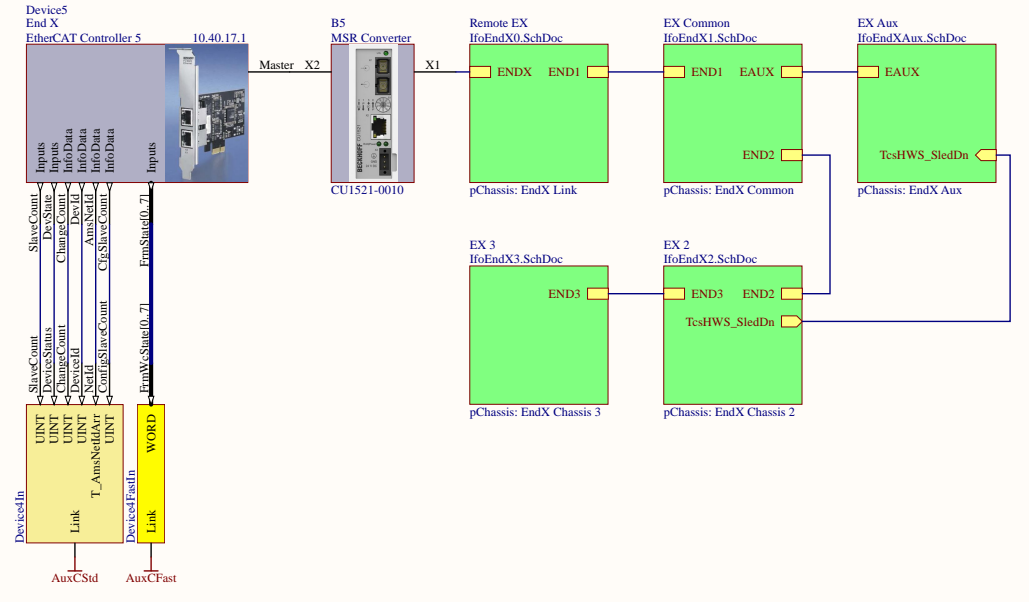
Device5
End X
EtherCAT Controller 5
10.40.17.1

Inputs
Inputs
InfoData
InfoData
InfoData
InfoData
Inputs

Master X2

B5
MSR Converter
CU1521-0010

X1

Remote EX
IfoEndX0.SchDoc
ENDX
END1
pChassis: EndX Link

EX Common
IfoEndX1.SchDoc
END1
EAUX
END2
pChassis: EndX Common

EX Aux
IfoEndXAux.SchDoc
EAUX
TcsHWS_SledDn
pChassis: EndX Aux

SlaveCount
DevState
ChangeCount
DevId
AmsNetId
CfgSlaveCount
FrmState[0..7]

EX 3
IfoEndX3.SchDoc
END3
pChassis: EndX Chassis 3

EX 2
IfoEndX2.SchDoc
END3
END2
TcsHWS_SledDn
pChassis: EndX Chassis 2

SlaveCount
DeviceStatus
ChangeCount
DeviceId
NetId
ConfigSlaveCount
FrmWcState[0..7]

UINT
UINT
UINT
UINT
T_AmsNetIdArr
UINT
Link
Device4In

WORD
Link
Device4FastIn

AuxCStd
AuxCFast